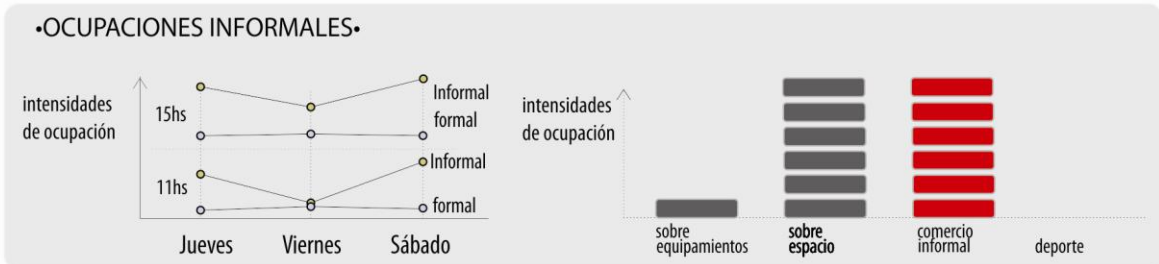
•OCUPACIONES INFORMALES•

intensidades de ocupación

15hs

11hs

Informal

formal

Informal

formal

Jueves

Viernes

Sábado

intensidades de ocupación

sobre equipamientos

sobre espacio

comercio informal

deporte